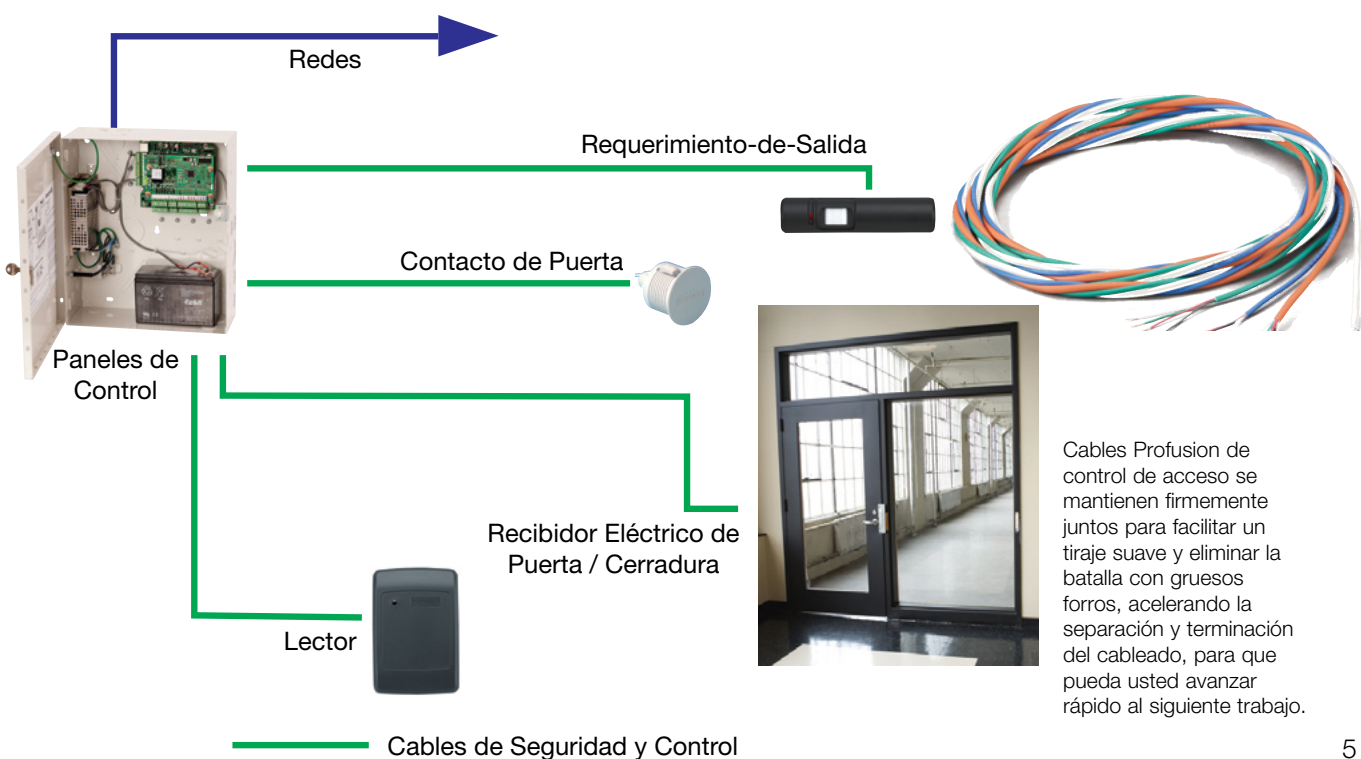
Redes

Requerimiento-de-Salida

Contacto de Puerta

Paneles de Control

Recibidor Eléctrico de Puerta / Cerradura

Lector

Cables Profusion de control de acceso se mantienen firmemente juntos para facilitar un tiraje suave y eliminar la batalla con gruesos forros, acelerando la separación y terminación del cableado, para que pueda usted avanzar rápido al siguiente trabajo.

Cables de Seguridad y Control

5